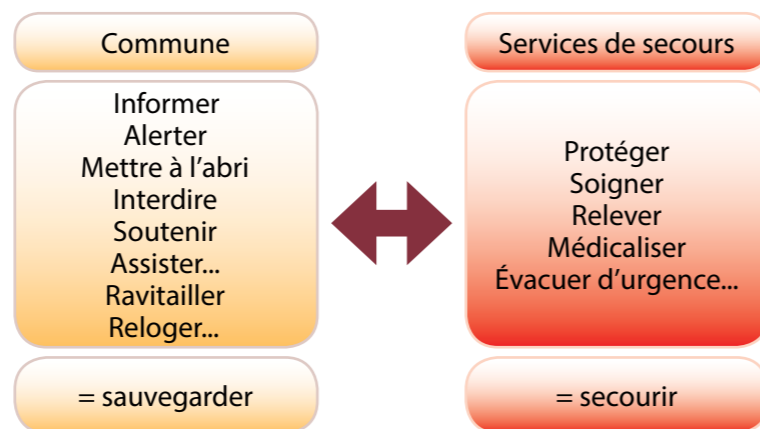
Commune

Informer
Alerter
Mettre à l'abri
Interdire
Soutenir
Assister...
Ravitailler
Reloger...

= sauvegarder

Services de secours

Protéger
Soigner
Relever
Médicaliser
Évacuer d'urgence...

= secourir